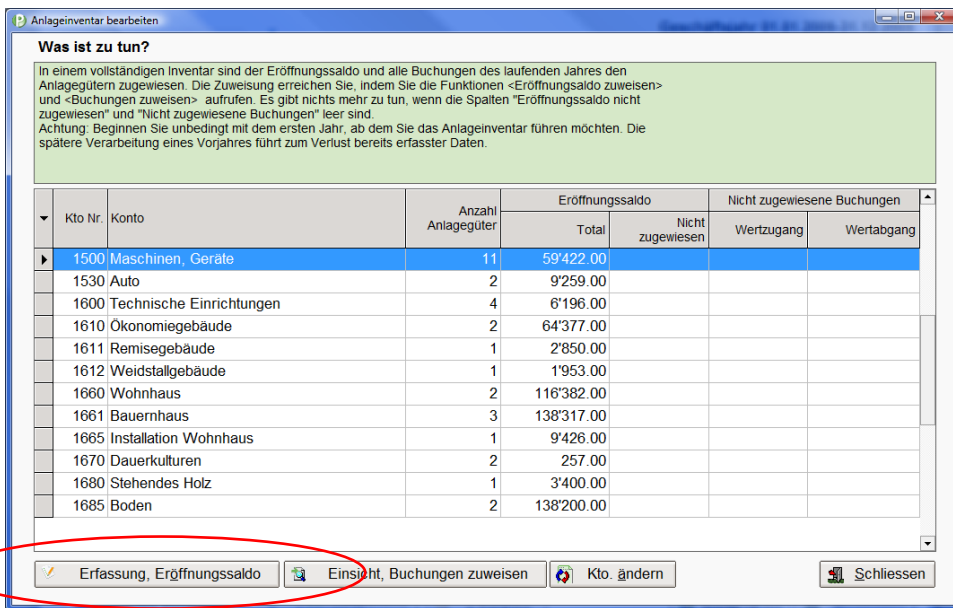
Anlageinventar bearbeiten

Was ist zu tun?

In einem vollständigen Inventar sind der Eröffnungssaldo und alle Buchungen des laufenden Jahres den Anlagegütern zugewiesen. Die Zuweisung erreichen Sie, indem Sie die Funktionen <Eröffnungssaldo zuweisen> und <Buchungen zuweisen> aufrufen. Es gibt nichts mehr zu tun, wenn die Spalten "Eröffnungssaldo nicht zugewiesen" und "Nicht zugewiesene Buchungen" leer sind.
Achtung: Beginnen Sie unbedingt mit dem ersten Jahr, ab dem Sie das Anlageinventar führen möchten. Die spätere Verarbeitung eines Vorjahres führt zum Verlust bereits erfasster Daten.

| Kto Nr. | Konto | Anzahl Anlagegüter | Eröffnungssaldo Total | Eröffnungssaldo Nicht zugewiesen | Nicht zugewiesene Buchungen Wertzugang | Nicht zugewiesene Buchungen Wertabgang |
|---|---|---|---|---|---|---|
| 1500 | Maschinen, Geräte | 11 | 59'422.00 | | | |
| 1530 | Auto | 2 | 9'259.00 | | | |
| 1600 | Technische Einrichtungen | 4 | 6'196.00 | | | |
| 1610 | Ökonomiegebäude | 2 | 64'377.00 | | | |
| 1611 | Remisegebäude | 1 | 2'850.00 | | | |
| 1612 | Weidstallgebäude | 1 | 1'953.00 | | | |
| 1660 | Wohnhaus | 2 | 116'382.00 | | | |
| 1661 | Bauernhaus | 3 | 138'317.00 | | | |
| 1665 | Installation Wohnhaus | 1 | 9'426.00 | | | |
| 1670 | Dauerkulturen | 2 | 257.00 | | | |
| 1680 | Stehendes Holz | 1 | 3'400.00 | | | |
| 1685 | Boden | 2 | 138'200.00 | | | |

Erfassung, Eröffnungssaldo
Einsicht, Buchungen zuweisen
Kto. ändern
Schliessen